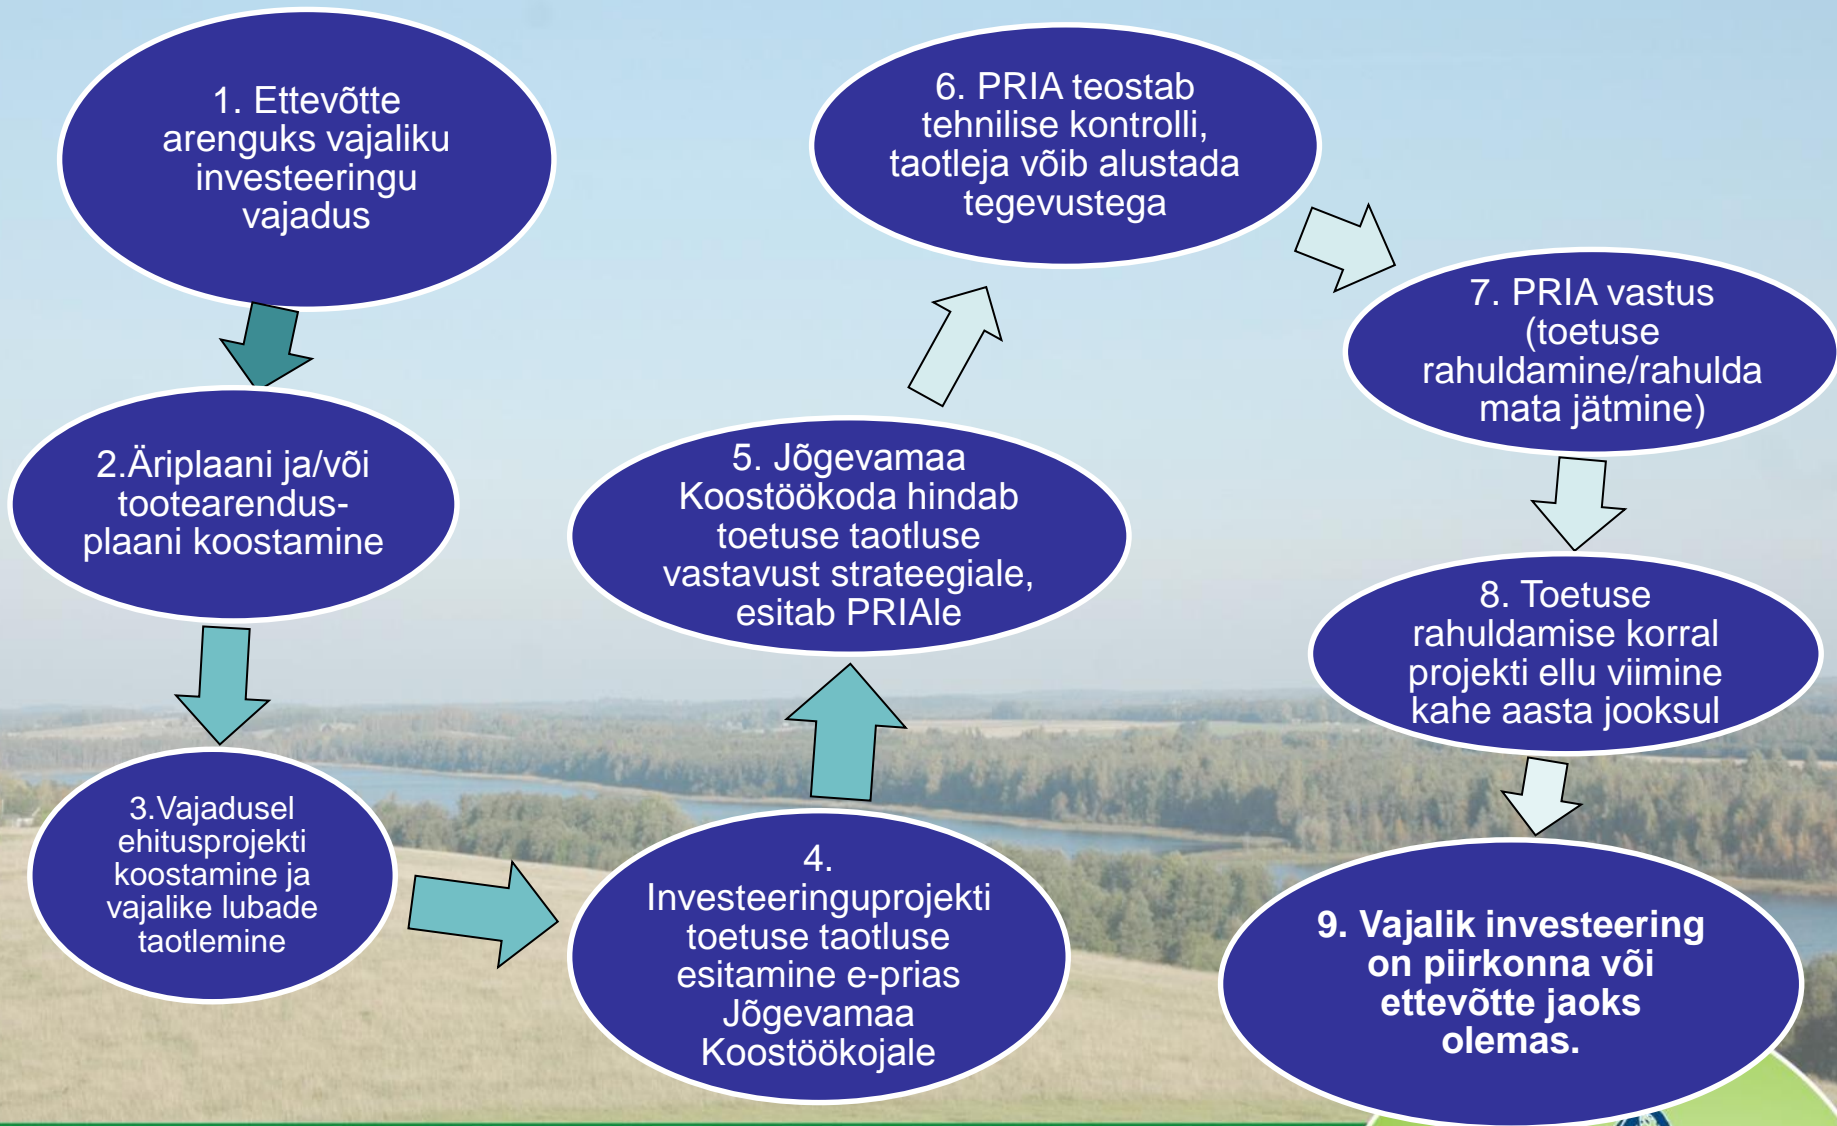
1. Ettevõtte arenguks vajaliku investeeringu vajadus

2.Äriplaani ja/või tootearendus-plaani koostamine

3.Vajadusel ehitusprojekti koostamine ja vajalike lubade taotlemine

4. Investeeringuprojekti toetuse taotluse esitamine e-prias Jõgevamaa Koostöökojale

5. Jõgevamaa Koostöökoda hindab toetuse taotluse vastavust strateegiale, esitab PRIAle

6. PRIA teostab tehnilise kontrolli, taotleja võib alustada tegevustega

7. PRIA vastus (toetuse rahuldamine/rahuldamata jätmine)

8. Toetuse rahuldamise korral projekti ellu viimine kahe aasta jooksul

9. Vajalik investeering on piirkonna või ettevõtte jaoks olemas.